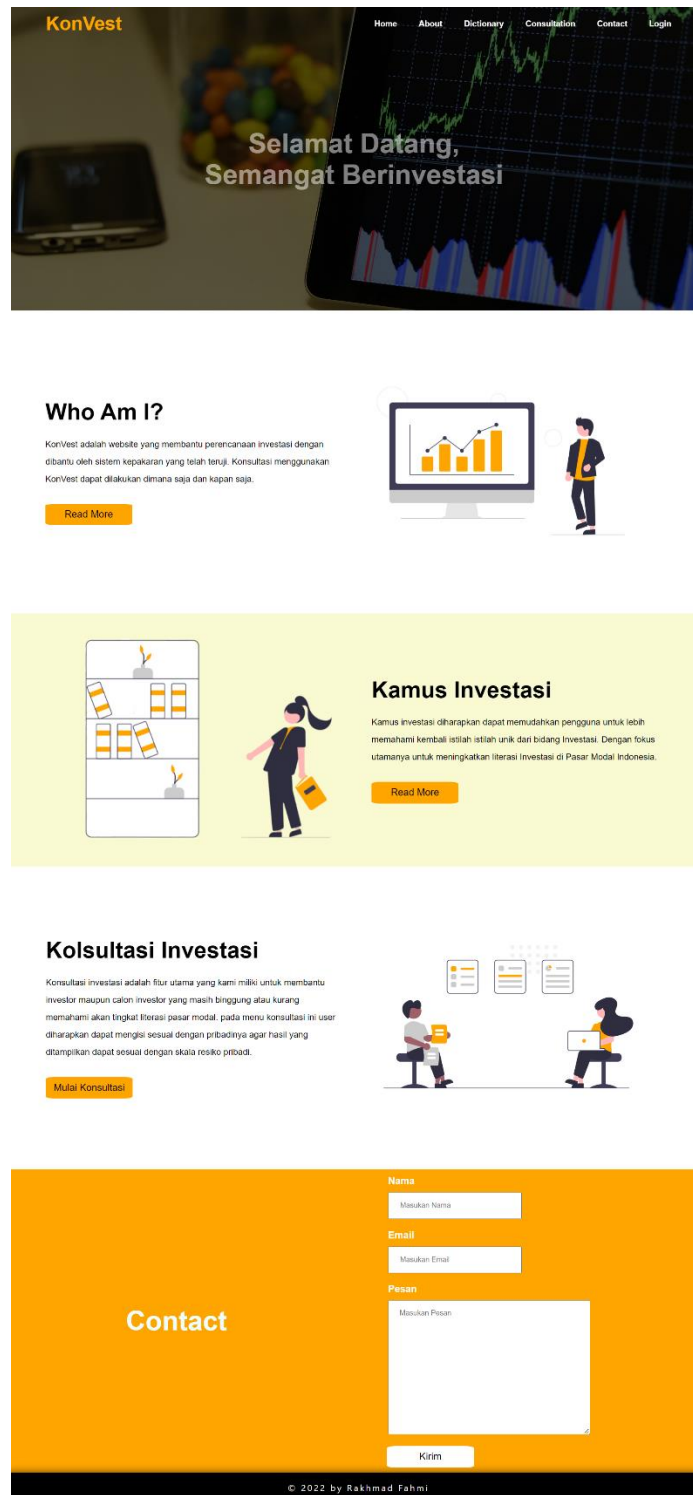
KonVest

Home About Dictionary Consultation Contact Login

Selamat Datang,
Semangat Berinvestasi

Who Am I?

KonVest adalah website yang membantu perencanaan investasi dengan dibantu oleh sistem kepakaran yang telah teruji. Konsultasi menggunakan KonVest dapat dilakukan dimana saja dan kapan saja.

Read More

Kamus Investasi

Kamus investasi diharapkan dapat memudahkan pengguna untuk lebih memahami kembali istilah istilah unik dari bidang Investasi. Dengan fokus utamanya untuk meningkatkan literasi Investasi di Pasar Modal Indonesia.

Read More

Kolsultasi Investasi

Konsultasi investasi adalah fitur utama yang kami miliki untuk membantu investor maupun calon investor yang masih binggung atau kurang memahami akan tingkat literasi pasar modal. pada menu konsultasi ini user diharapkan dapat mengisi sesuai dengan pribadinya agar hasil yang ditampilkan dapat sesuai dengan skala resiko pribadi.

Mulai Konsultasi

Contact

Nama

Masukan Nama

Email

Masukan Email

Pesan

Masukan Pesan

Kirim

© 2022 by Rakhmad Fahmi